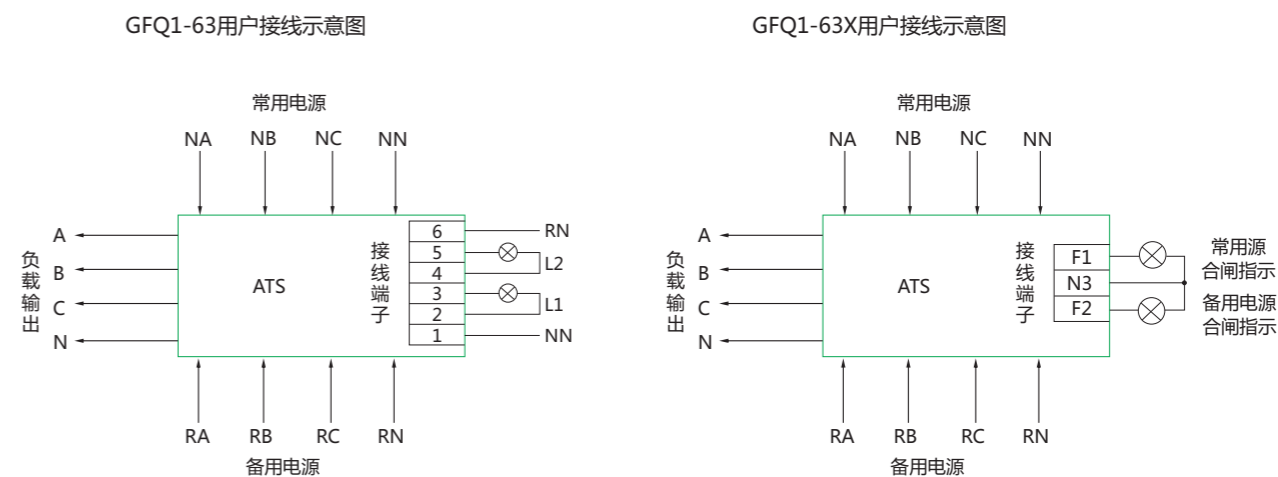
GFQ1-63用户接线示意图

常用电源

NA NB NC NN

负载输出

A
B
C
N

ATS

接线端子

6
5
4
3
2
1

RN
L2
L1
NN

RA RB RC RN

备用电源

GFQ1-63X用户接线示意图

常用电源

NA NB NC NN

负载输出

A
B
C
N

ATS

接线端子

F1
N3
F2

常用源
合闸指示

备用电源
合闸指示

RA RB RC RN

备用电源